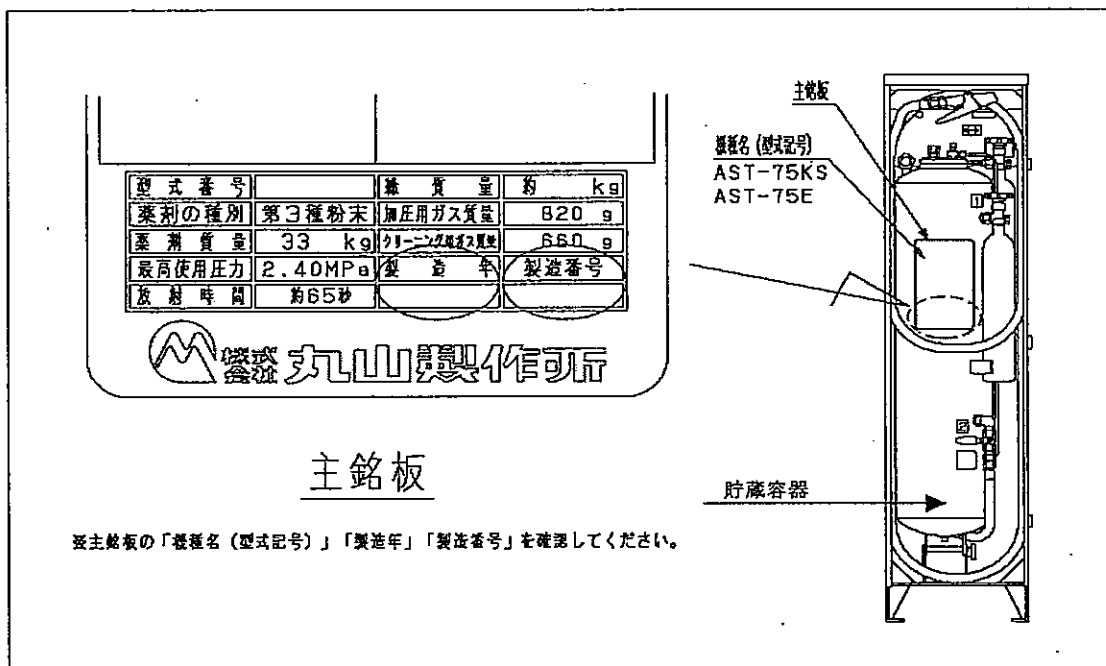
| 型式番号 | | 総質量 | 約 kg |
|---|---|---|---|
| 薬剤の種別 | 第3種粉末 | 加圧用ガス質量 | 820 g |
| 薬剤質量 | 33 kg | クリーニング用ガス質量 | 660 g |
| 最高使用圧力 | 2.40MPa | 製造年 | 製造番号 |
| 放射時間 | 約65秒 | | |

株式会社 丸山製作所

主銘板

※主銘板の「機種名（型式記号）」「製造年」「製造番号」を確認してください。

主銘板

機種名（型式記号）
AST-75KS
AST-75E

貯蔵容器